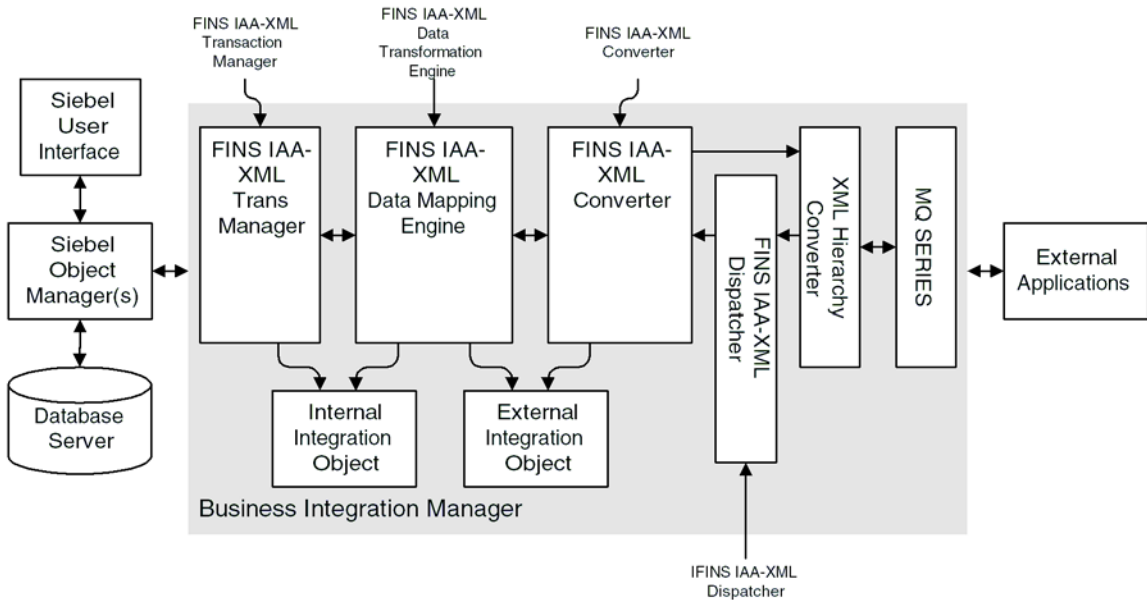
FINS IAA-XML Transaction Manager

FINS IAA-XML Data Transformation Engine

FINS IAA-XML Converter

Siebel User Interface

Siebel Object Manager(s)

Database Server

FINS IAA-XML Trans Manager

FINS IAA-XML Data Mapping Engine

FINS IAA-XML Converter

FINS IAA-XML Dispatcher

XML Hierarchy Converter

MQ SERIES

External Applications

Internal Integration Object

External Integration Object

Business Integration Manager

IFINS IAA-XML Dispatcher